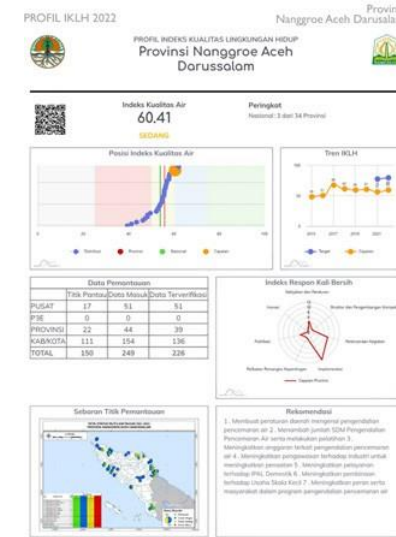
PROFIL IKLH 2022

Provin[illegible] Nanggroe Aceh Darusala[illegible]

PROFIL INDEKS KUALITAS LINGKUNGAN HIDUP
Provinsi Nanggroe Aceh Darussalam

Indeks Kualitas Air
60.41
SEDANG

Peringkat
Nasional : 3 dari 34 Provinsi

Posisi Indeks Kualitas Air

Tren IKLH

Data Pemantauan

| | Titik Pantau | Data Masuk | Data Terverifikasi |
|---|---|---|---|
| PUSAT | 17 | 51 | 51 |
| P3E | 0 | 0 | 0 |
| PROVINSI | 22 | 44 | 39 |
| KAB/KOTA | 111 | 154 | 136 |
| TOTAL | 150 | 249 | 226 |

Indeks Respon Kali Bersih

Sebaran Titik Pemantauan

Rekomendasi

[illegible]